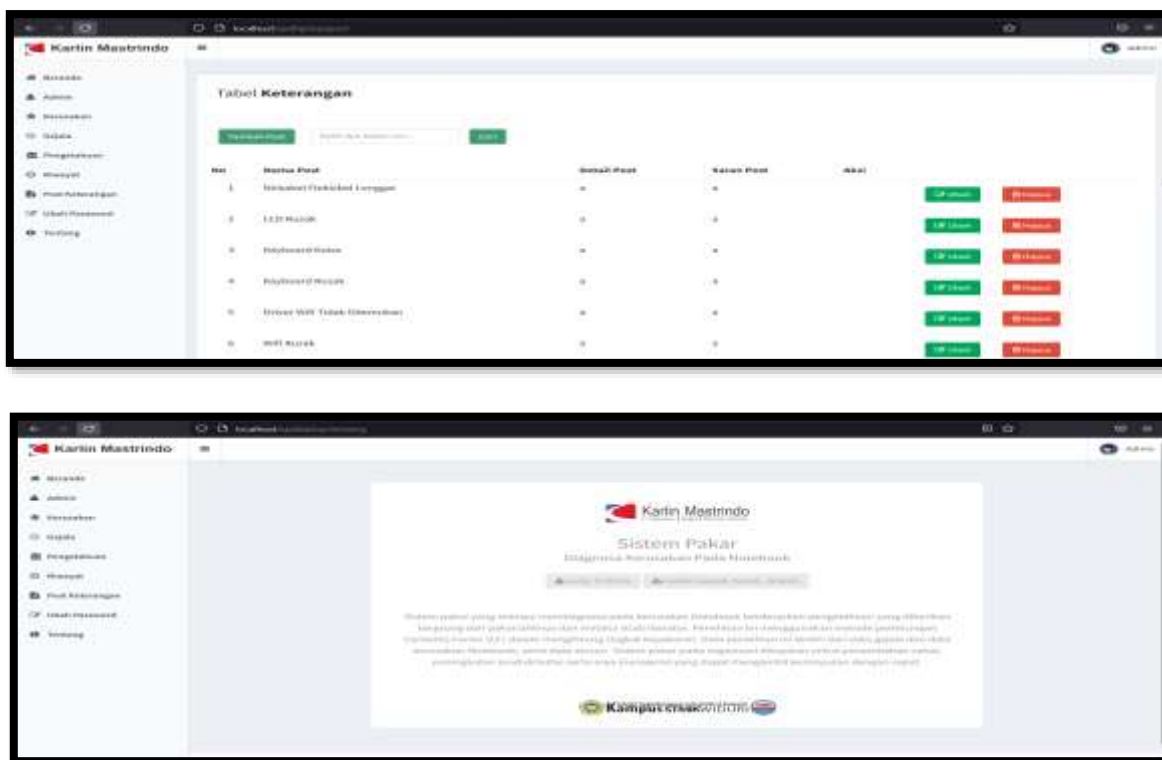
localhost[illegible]

Kartin Mastrindo

Beranda
Admin
Kerusakan
Gejala
Pengetahuan
Riwayat
Post Keterangan
Ubah Password
Tentang

Admin

Tabel **Keterangan**

Tambah Post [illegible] Cari

| No | Nama Post | Detail Post | Saran Post | Aksi |
|---|---|---|---|---|
| 1 | Notebook Flexibel Longgar | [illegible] | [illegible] | Ubah Hapus |
| 2 | LCD Rusak | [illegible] | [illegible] | Ubah Hapus |
| 3 | Keyboard Error | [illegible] | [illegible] | Ubah Hapus |
| 4 | Keyboard Rusak | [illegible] | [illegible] | Ubah Hapus |
| 5 | Driver Wifi Tidak Ditemukan | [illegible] | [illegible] | Ubah Hapus |
| 6 | Wifi Rusak | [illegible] | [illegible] | Ubah Hapus |

localhost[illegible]

Kartin Mastrindo

Beranda
Admin
Kerusakan
Gejala
Pengetahuan
Riwayat
Post Keterangan
Ubah Password
Tentang

Admin

Kartin Mastrindo

Sistem Pakar

Diagnosa Kerusakan Pada Notebook

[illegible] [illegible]

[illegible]

Kampus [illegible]